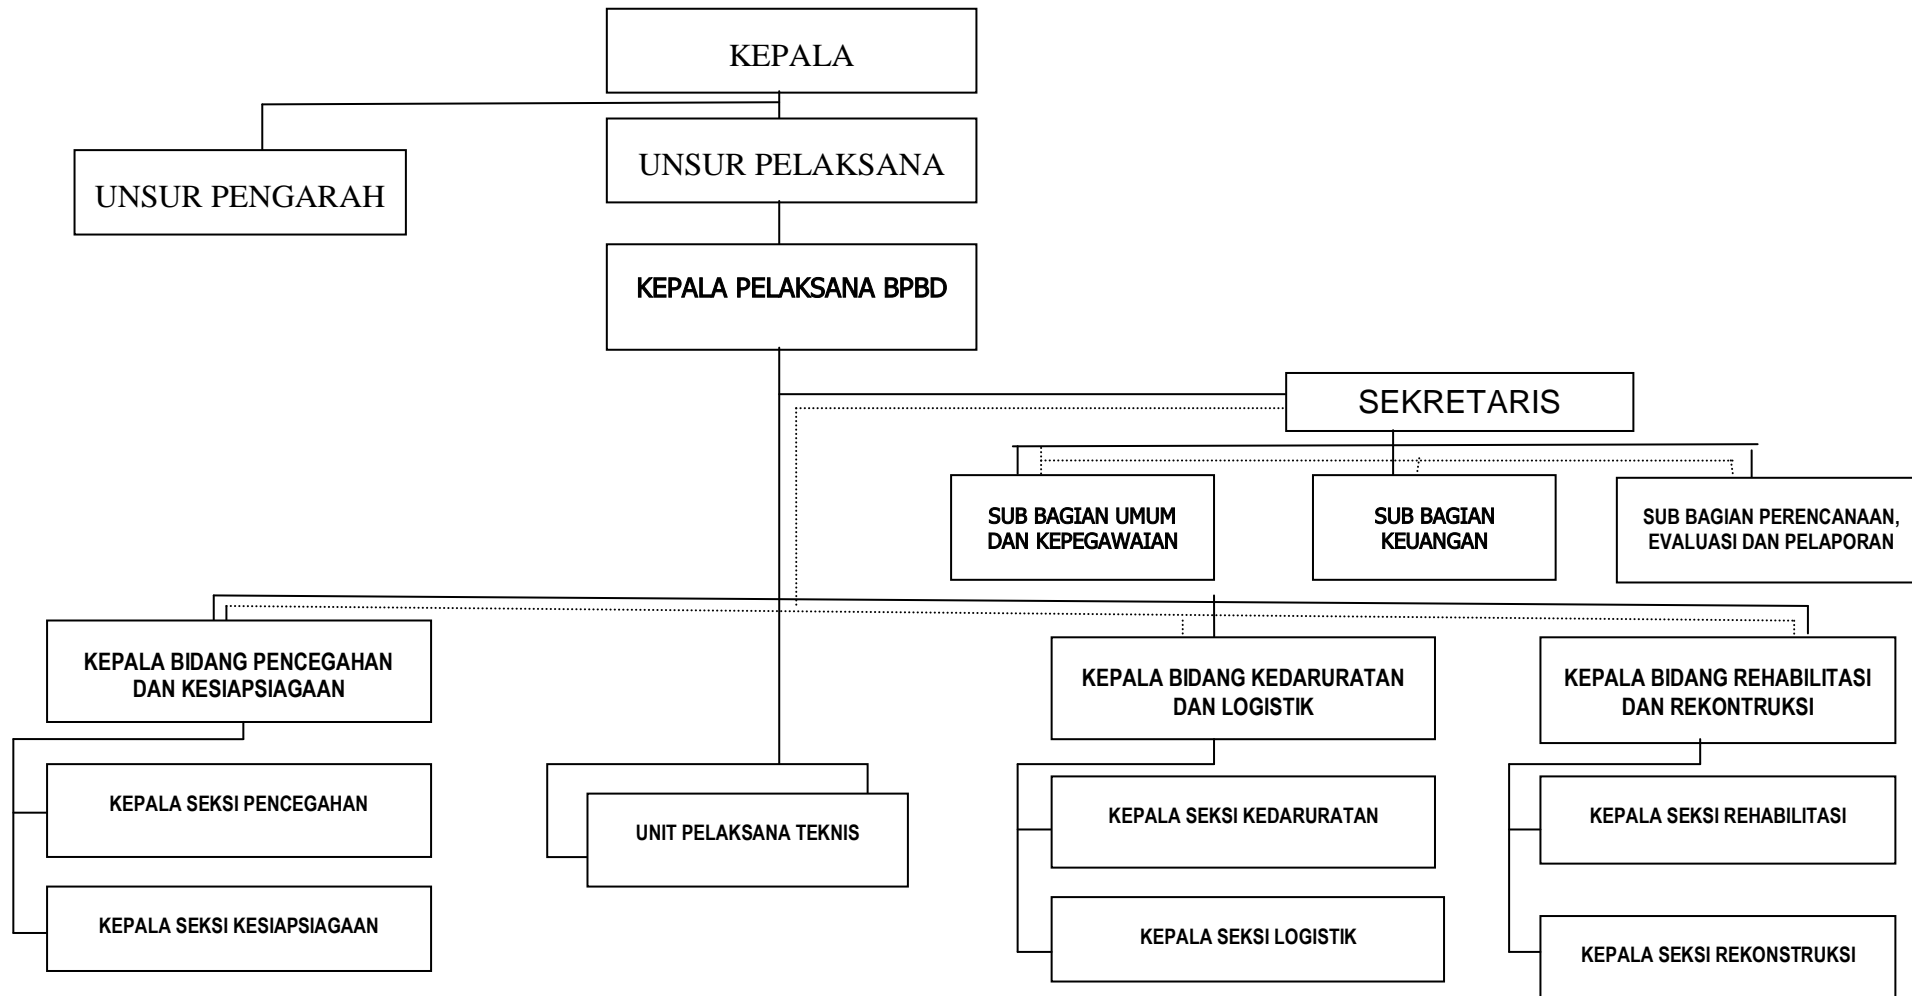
KEPALA

UNSUR PENGARAH

UNSUR PELAKSANA

KEPALA PELAKSANA BPBD

SEKRETARIS

SUB BAGIAN UMUM DAN KEPEGAWAIAN

SUB BAGIAN KEUANGAN

SUB BAGIAN PERENCANAAN, EVALUASI DAN PELAPORAN

KEPALA BIDANG PENCEGAHAN DAN KESIAPSIAGAAN

KEPALA BIDANG KEDARURATAN DAN LOGISTIK

KEPALA BIDANG REHABILITASI DAN REKONTRUKSI

KEPALA SEKSI PENCEGAHAN

KEPALA SEKSI KESIAPSIAGAAN

UNIT PELAKSANA TEKNIS

KEPALA SEKSI KEDARURATAN

KEPALA SEKSI LOGISTIK

KEPALA SEKSI REHABILITASI

KEPALA SEKSI REKONSTRUKSI